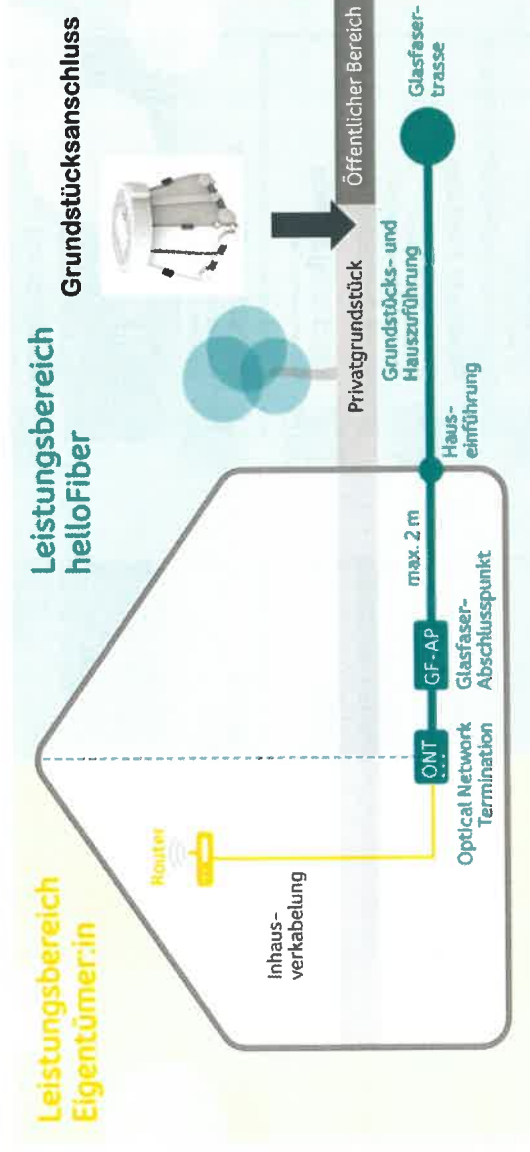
Leistungsbereich Eigentümer:in

Leistungsbereich helloFiber

Grundstücksanschluss

Router

Inhaus-verkabelung

ONT

Optical Network Termination

GF-AP

Glasfaser-Abschlusspunkt

max. 2 m

Haus-einführung

Privatgrundstück

Grundstücks- und Hauszuführung

Öffentlicher Bereich

Glasfaser-trasse